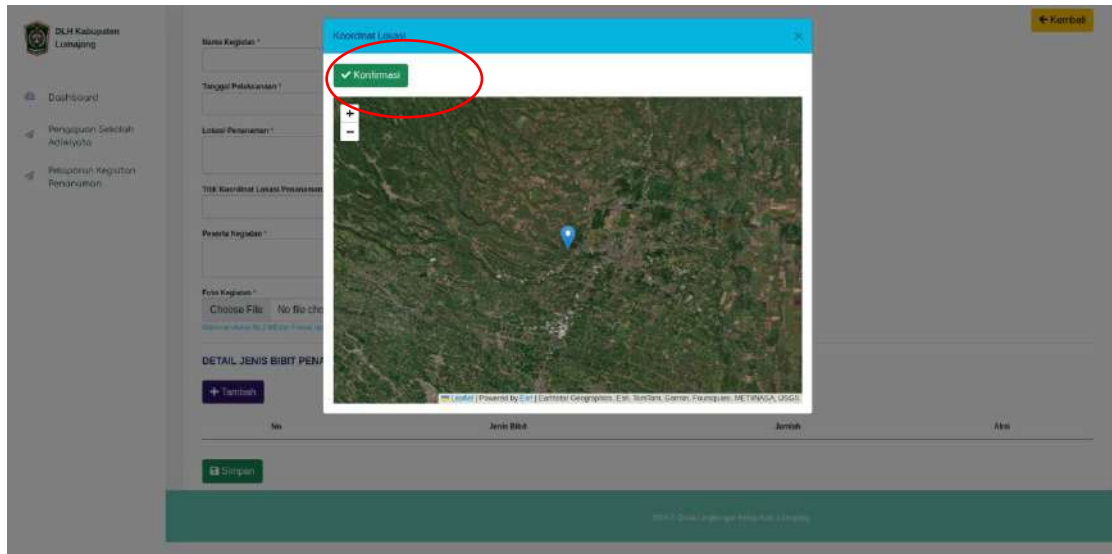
DLH Kabupaten Lumajang

Dashboard

Pengajuan Sekolah Adiwiyata

Pelaporan Kegiatan Penanaman

← Kembali

Nama Kegiatan *

Tanggal Pelaksanaan *

Lokasi Penanaman *

Titik Koordinat Lokasi Penanaman

Peserta Kegiatan *

Foto Kegiatan *

Choose File No file cho

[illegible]

DETAIL JENIS BIBIT PENA

+ Tambah

No

Jenis Bibit

Jumlah

Aksi

Simpan

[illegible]

Koordinat Lokasi

×

✔ Konfirmasi

+

−

Leaflet | Powered by Esri | Earthstar Geographics, Esri, TomTom, Garmin, Foursquare, METI/NASA, USGS